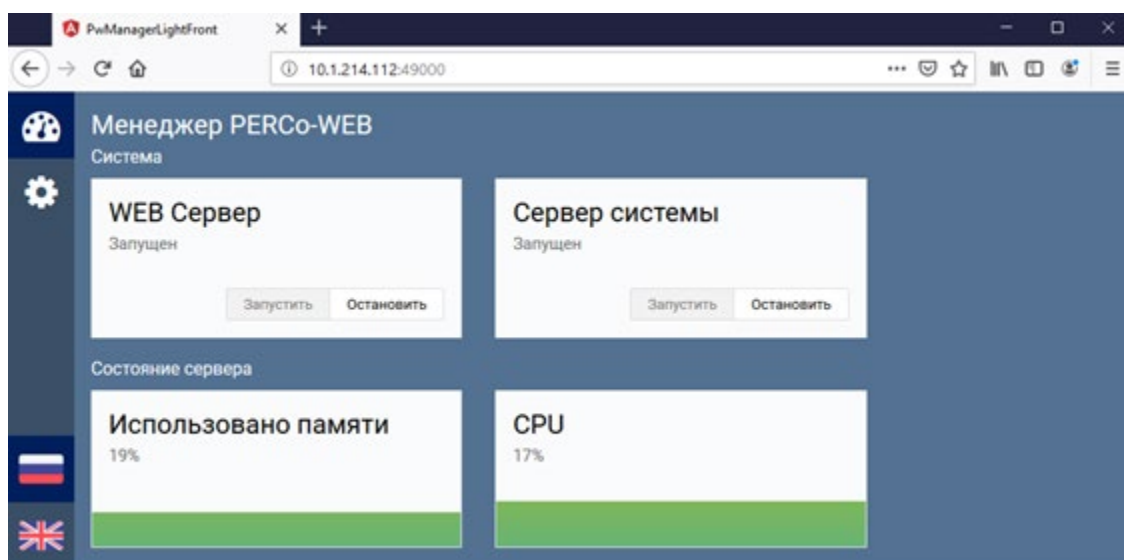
PwManagerLightFront

10.1.214.112:49000

Менеджер PERCo-WEB

Система

WEB Сервер

Запущен

Запустить Остановить

Сервер системы

Запущен

Запустить Остановить

Состояние сервера

Использовано памяти

19%

CPU

17%